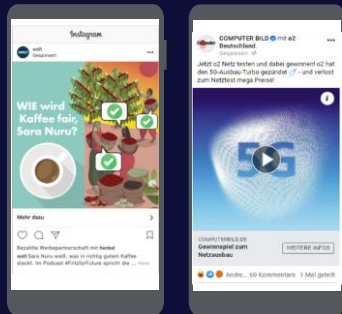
Instagram

welt
Gesponsert

WIE wird Kaffee fair, Sara Nuru?

Mehr dazu

Bezahlte Werbepartnerschaft mit henkel

welt Sara Nuru erklärt, wie Kaffee fair wird. Im Podcast #FitzforFuture spricht die ... mehr

COMPUTER BILD mit o2 Deutschland
Gesponsert

Jetzt o2 Netz testen und dabei gewinnen! o2 hat den 5G-Ausbau-Turbo gezündet - und verlost zum Netztest mega Preise!

5G

COMPUTERBILD.DE
Gewinnspiel zum Netzausbau

WEITERE INFOS

Andre... 60 Kommentare 1 Mal geteilt